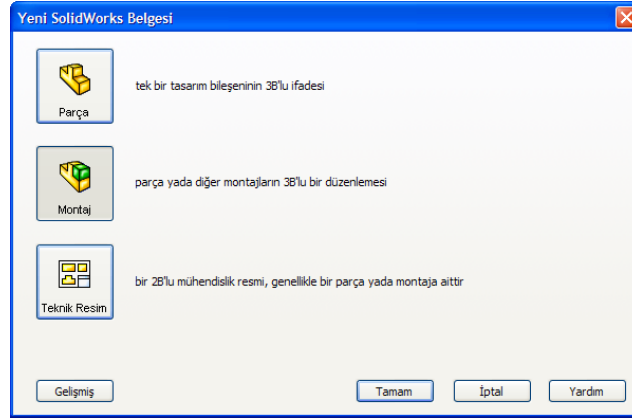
Yeni SolidWorks Belgesi

Parça

tek bir tasarım bileşeninin 3B'lu ifadesi

Montaj

parça yada diğer montajların 3B'lu bir düzenlemesi

Teknik Resim

bir 2B'lu mühendislik resmi, genellikle bir parça yada montaja aittir

Gelişmiş

Tamam

İptal

Yardım